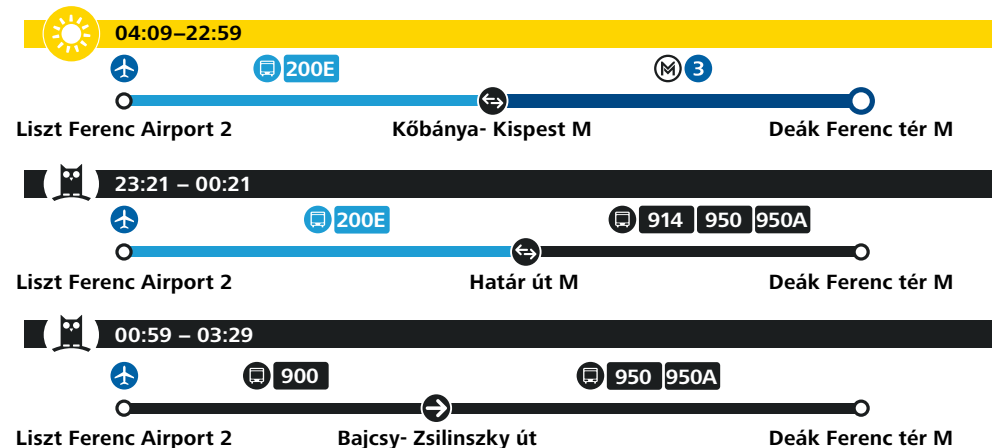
04:09–22:59

200E

3

Liszt Ferenc Airport 2

Kőbánya- Kispest M

Deák Ferenc tér M

23:21 – 00:21

200E

914 950 950A

Liszt Ferenc Airport 2

Határ út M

Deák Ferenc tér M

00:59 – 03:29

900

950 950A

Liszt Ferenc Airport 2

Bajcsy- Zsilinszky út

Deák Ferenc tér M